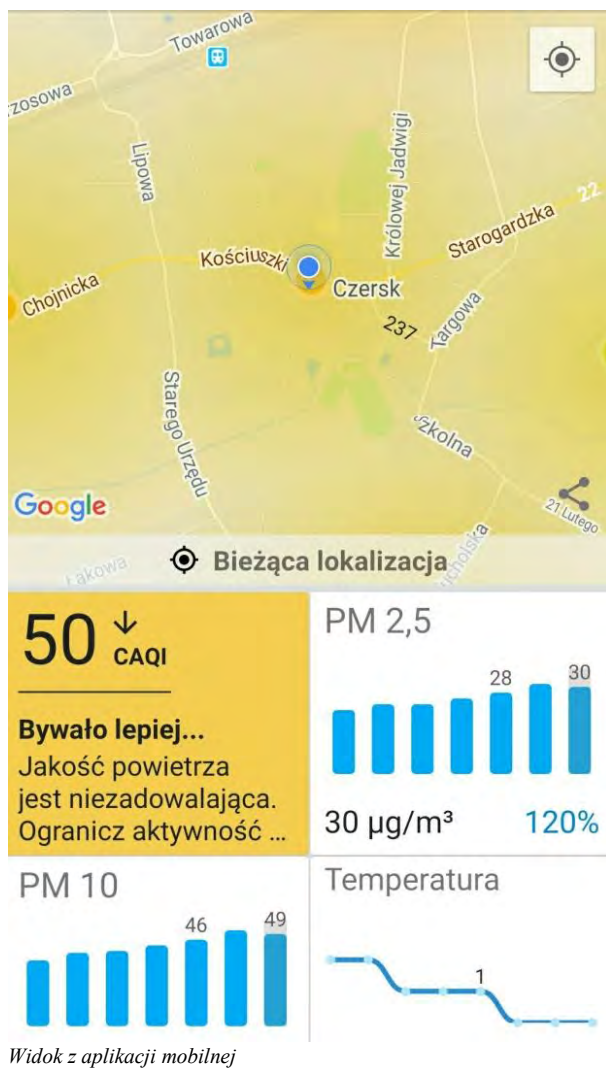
Towarowa
zosowa
Lipowa
Królowej Jadwigi
22
Starogardzka
Kościuszki
Chojnicka
Czersk
Targowa
237
Starego Urzędu
Szkolna
Google
21 Lutego
Łąkowa
Bieżąca lokalizacja
Ducholska

50 CAQI

Bywało lepiej...
Jakość powietrza jest niezadowalająca. Ograncz aktywność ...

PM 2,5
28
30
30 µg/m³
120%

PM 10
46
49

Temperatura
1

Widok z aplikacji mobilnej